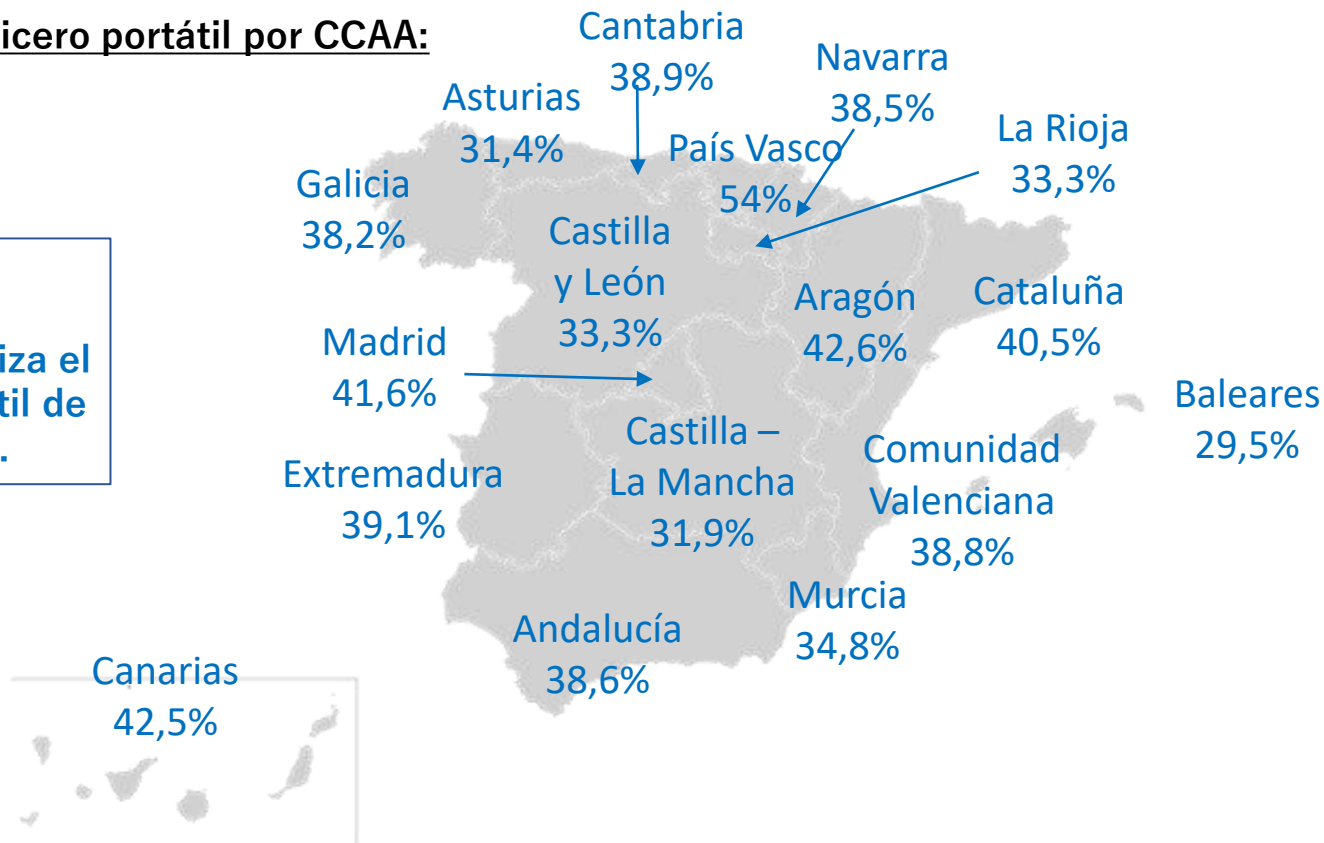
icero portátil por CCAA:

iza el
til de
.

Cantabria
38,9%

Navarra
38,5%

Asturias
31,4%

País Vasco
54%

La Rioja
33,3%

Galicia
38,2%

Castilla
y León
33,3%

Aragón
42,6%

Cataluña
40,5%

Madrid
41,6%

Baleares
29,5%

Castilla –
La Mancha
31,9%

Comunidad
Valenciana
38,8%

Extremadura
39,1%

Murcia
34,8%

Andalucía
38,6%

Canarias
42,5%